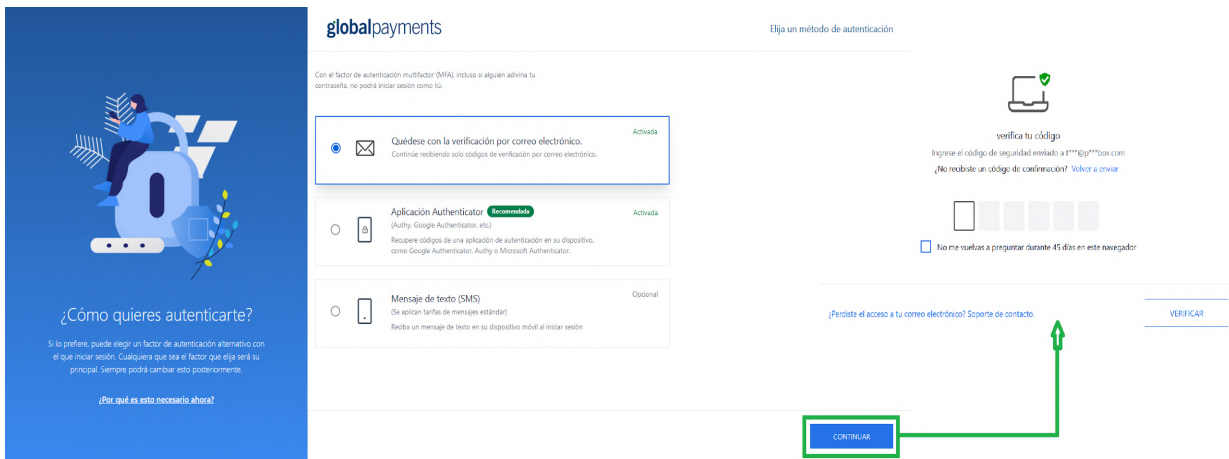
¿Cómo quieres autenticarte?

Si lo prefiere, puede elegir un factor de autenticación alternativo con el que iniciar sesión. Cualquiera que sea el factor que elija será su principal. Siempre podrá cambiar esto posteriormente.

¿Por qué es esto necesario ahora?

globalpayments

Elija un método de autenticación

Con el factor de autenticación multifactor (MFA), incluso si alguien adivina tu contraseña, no podrá iniciar sesión como tú.

Quédese con la verificación por correo electrónico.
Continúe recibiendo solo códigos de verificación por correo electrónico.
Activada

Aplicación Authenticator Recomendada
(Authy, Google Authenticator, etc.)
Recupere códigos de una aplicación de autenticación en su dispositivo, como Google Authenticator, Authy o Microsoft Authenticator.
Activada

Mensaje de texto (SMS)
(Se aplican tarifas de mensajes estándar)
Reciba un mensaje de texto en su dispositivo móvil al iniciar sesión
Opcional

CONTINUAR

verifica tu código

Ingrese el código de seguridad enviado a t***@p***box.com

¿No recibiste un código de confirmación? Volver a enviar

No me vuelvas a preguntar durante 45 días en este navegador

¿Perdiste el acceso a tu correo electrónico? Soporte de contacto.

VERIFICAR